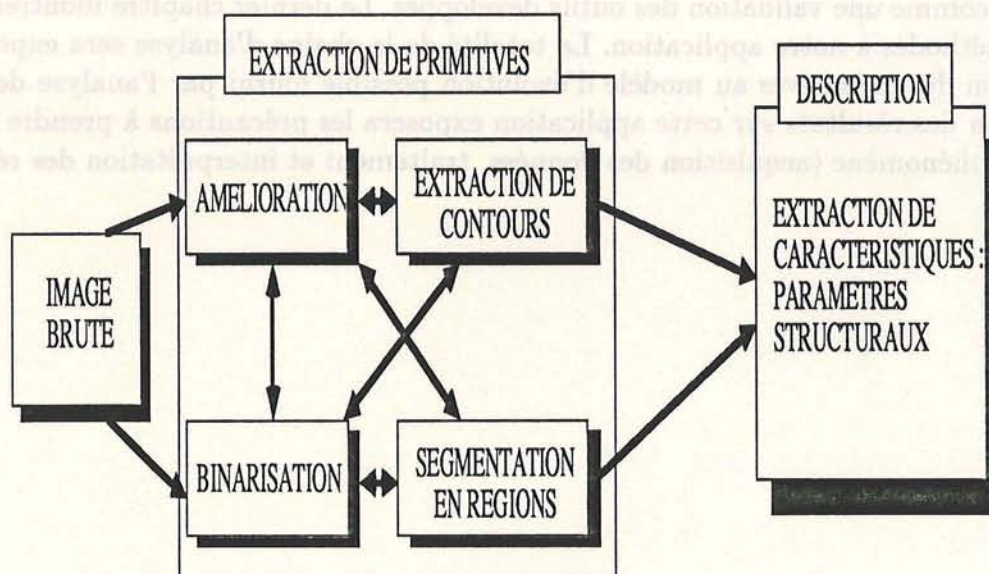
comme une validation des outils développés. Le dernier chapitre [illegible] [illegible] à notre application. La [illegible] de la chaîne d'analyse sera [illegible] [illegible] au modèle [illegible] par l'analyse de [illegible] sur cette application exposera les précautions à prendre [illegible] (acquisition des données, traitement et interprétation des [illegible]

EXTRACTION DE PRIMITIVES

DESCRIPTION

AMELIORATION

EXTRACTION DE CONTOURS

EXTRACTION DE CARACTERISTIQUES : PARAMETRES STRUCTURAUX

IMAGE BRUTE

BINARISATION

SEGMENTATION EN REGIONS